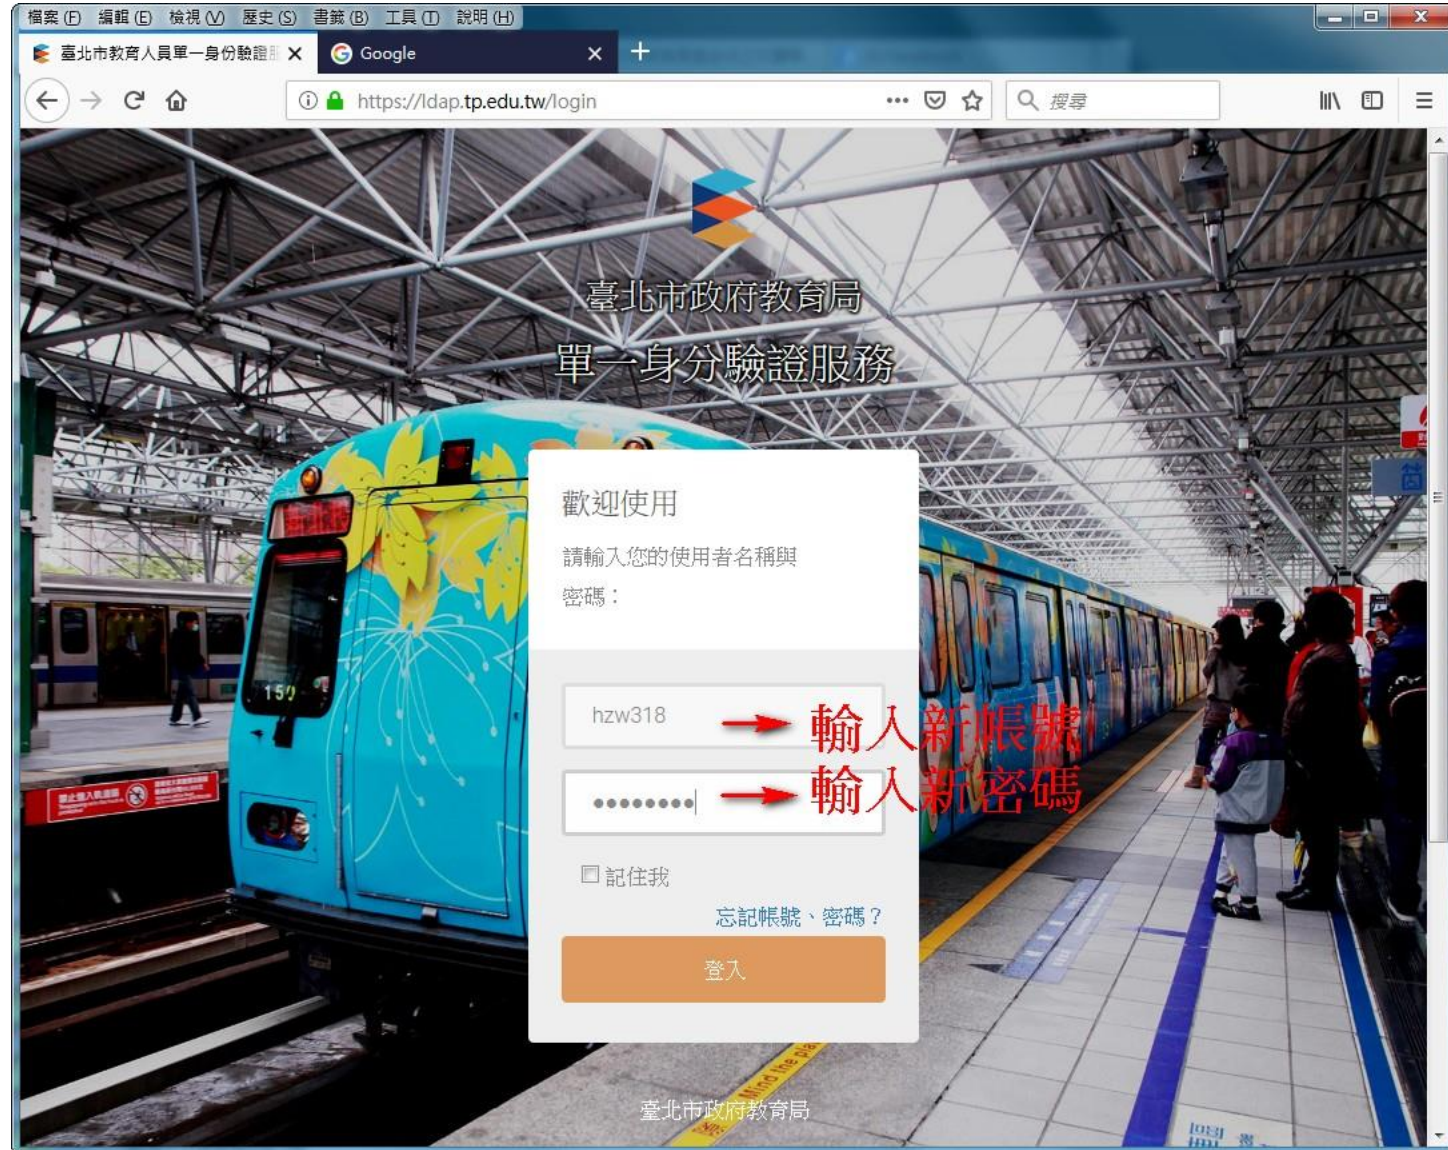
檔案 (F) 編輯 (E) 檢視 (V) 歷史 (S) 書籤 (B) 工具 (T) 說明 (H)

臺北市教育人員單一身份驗證 ✕
Google ✕

https://ldap.tp.edu.tw/login
搜尋

臺北市政府教育局
單一身分驗證服務

歡迎使用
請輸入您的使用者名稱與密碼：

hzw318
輸入新帳號
••••••••
輸入新密碼

記住我
忘記帳號、密碼？
登入

臺北市政府教育局